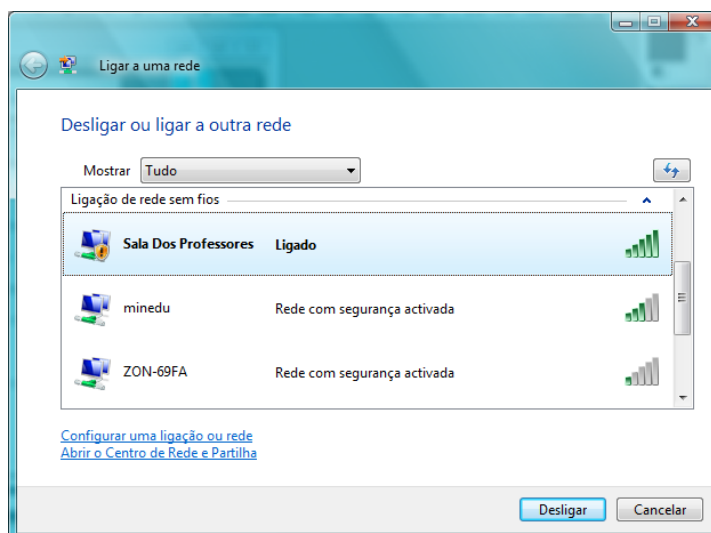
Ligar a uma rede

Desligar ou ligar a outra rede

Mostrar Tudo

Ligação de rede sem fios

Sala Dos Professores Ligado

minedu Rede com segurança activada

ZON-69FA Rede com segurança activada

Configurar uma ligação ou rede
Abrir o Centro de Rede e Partilha

Desligar Cancelar